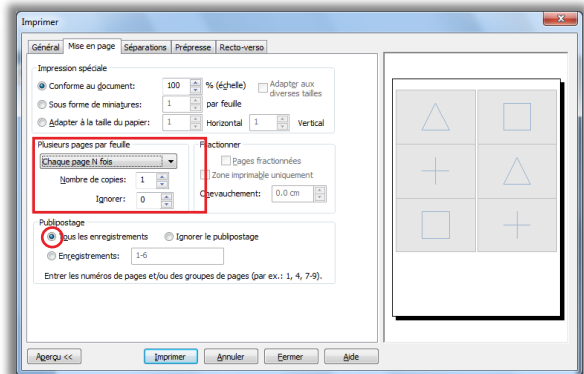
Imprimer

Général | Mise en page | Séparations | Prépresse | Recto-verso

Impression spéciale
Conforme au document: 100 % (échelle)
Adapter aux diverses tailles
Sous forme de miniatures: 1 par feuille
Adapter à la taille du papier: 1 Horizontal 1 Vertical

Plusieurs pages par feuille
Chaque page N fois
Nombre de copies: 1
Ignorer: 0

Fractionner
Pages fractionnées
Zone imprimable uniquement
Chevauchement: 0.0 cm

Publipostage
Tous les enregistrements
Ignorer le publipostage
Enregistrements: 1-6
Entrer les numéros de pages et/ou des groupes de pages (par ex.: 1, 4, 7-9).

Aperçu <<
Imprimer
Annuler
Fermer
Aide